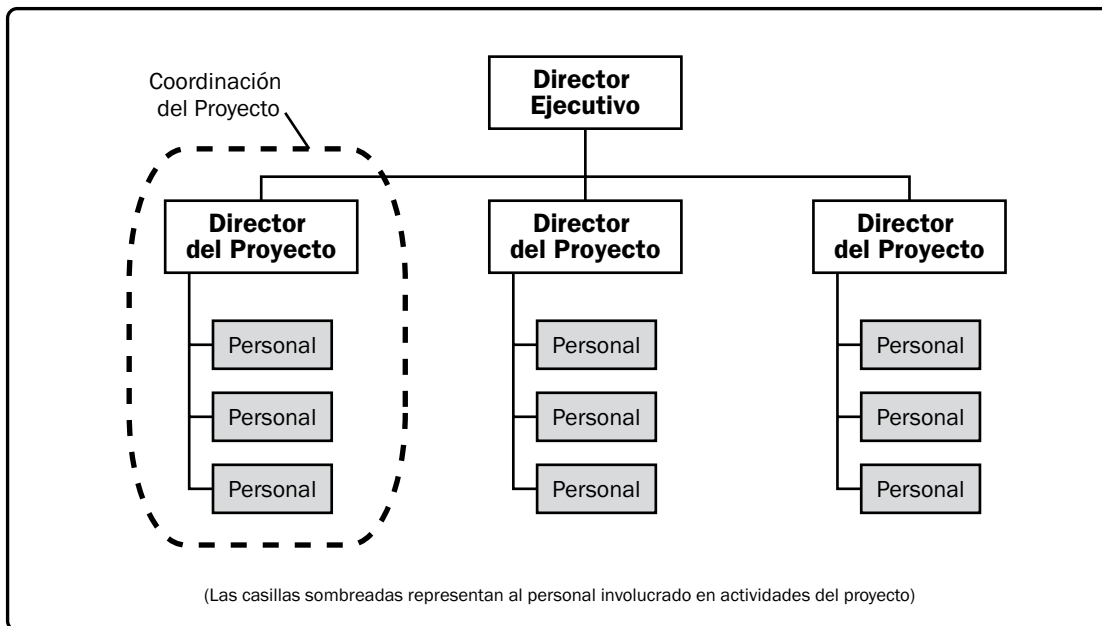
Coordinación del Proyecto

Director Ejecutivo

Director del Proyecto

Director del Proyecto

Director del Proyecto

Personal

Personal

Personal

Personal

Personal

Personal

Personal

Personal

Personal

(Las casillas sombreadas representan al personal involucrado en actividades del proyecto)